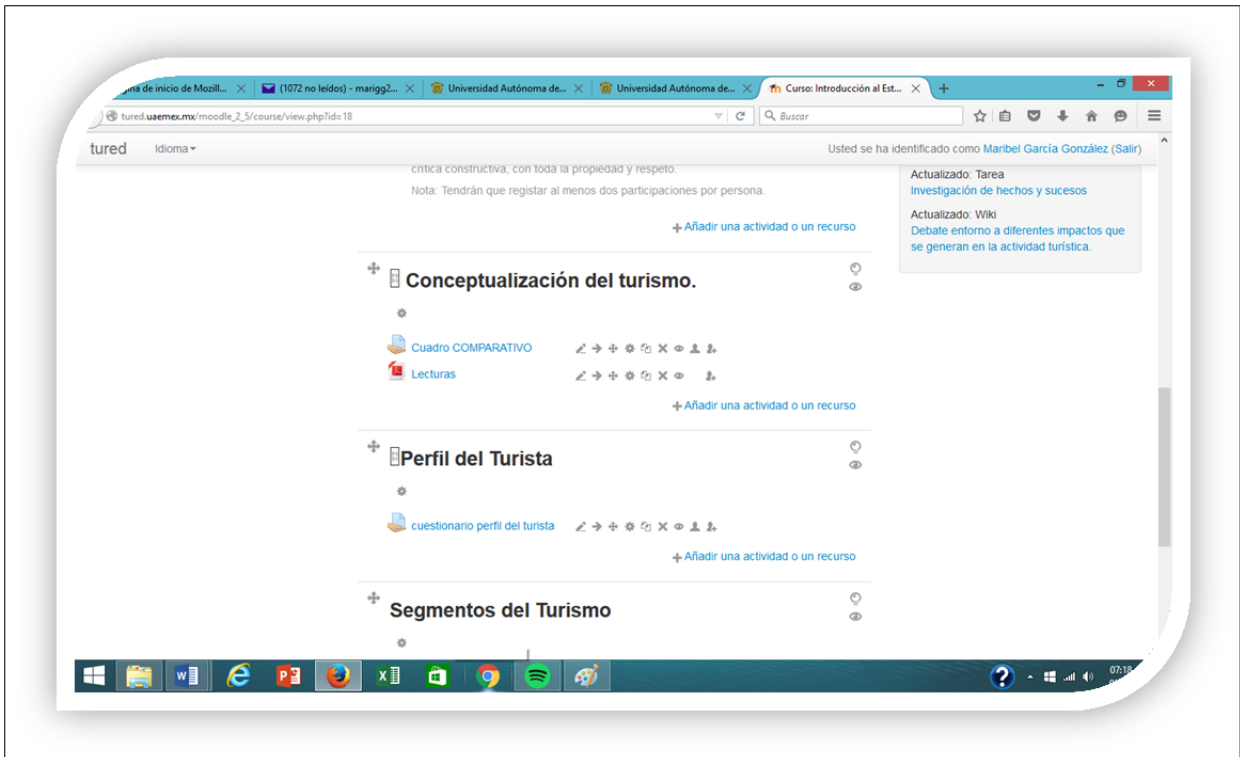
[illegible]gina de inicio de Mozill... ✕ (1072 no leídos) - marigg2... ✕ Universidad Autónoma de... ✕ Universidad Autónoma de... ✕ Curso: Introducción al Est... ✕ +

tured.uaemex.mx/moodle_2_5/course/view.php?id=18

Buscar

tured Idioma

Usted se ha identificado como Maribel García González (Salir)

crítica constructiva, con toda la propiedad y respeto.

Nota: Tendrán que registar al menos dos participaciones por persona.

Añadir una actividad o un recurso

Actualizado: Tarea
Investigación de hechos y sucesos

Actualizado: Wiki
Debate entorno a diferentes impactos que se generan en la actividad turística.

Conceptualización del turismo.

Cuadro COMPARATIVO

Lecturas

Añadir una actividad o un recurso

Perfil del Turista

cuestionario perfil del turista

Añadir una actividad o un recurso

Segmentos del Turismo

07:18